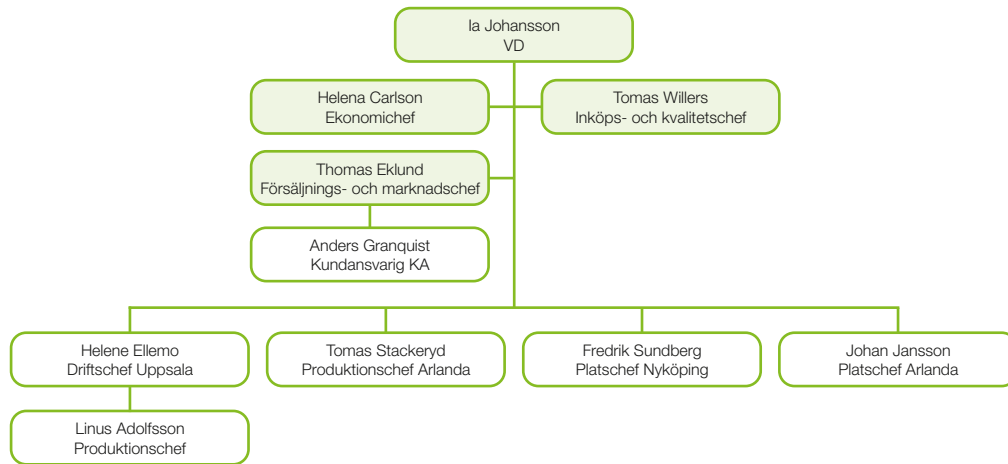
Ia Johansson
VD

Helena Carlson
Ekonomichef

Tomas Willers
Inköps- och kvalitetschef

Thomas Eklund
Försäljnings- och marknadschef

Anders Granquist
Kundansvarig KA

Helene Ellemo
Driftschef Uppsala

Tomas Stackeryd
Produktionschef Arlanda

Fredrik Sundberg
Platschef Nyköping

Johan Jansson
Platschef Arlanda

Linus Adolfsson
Produktionschef